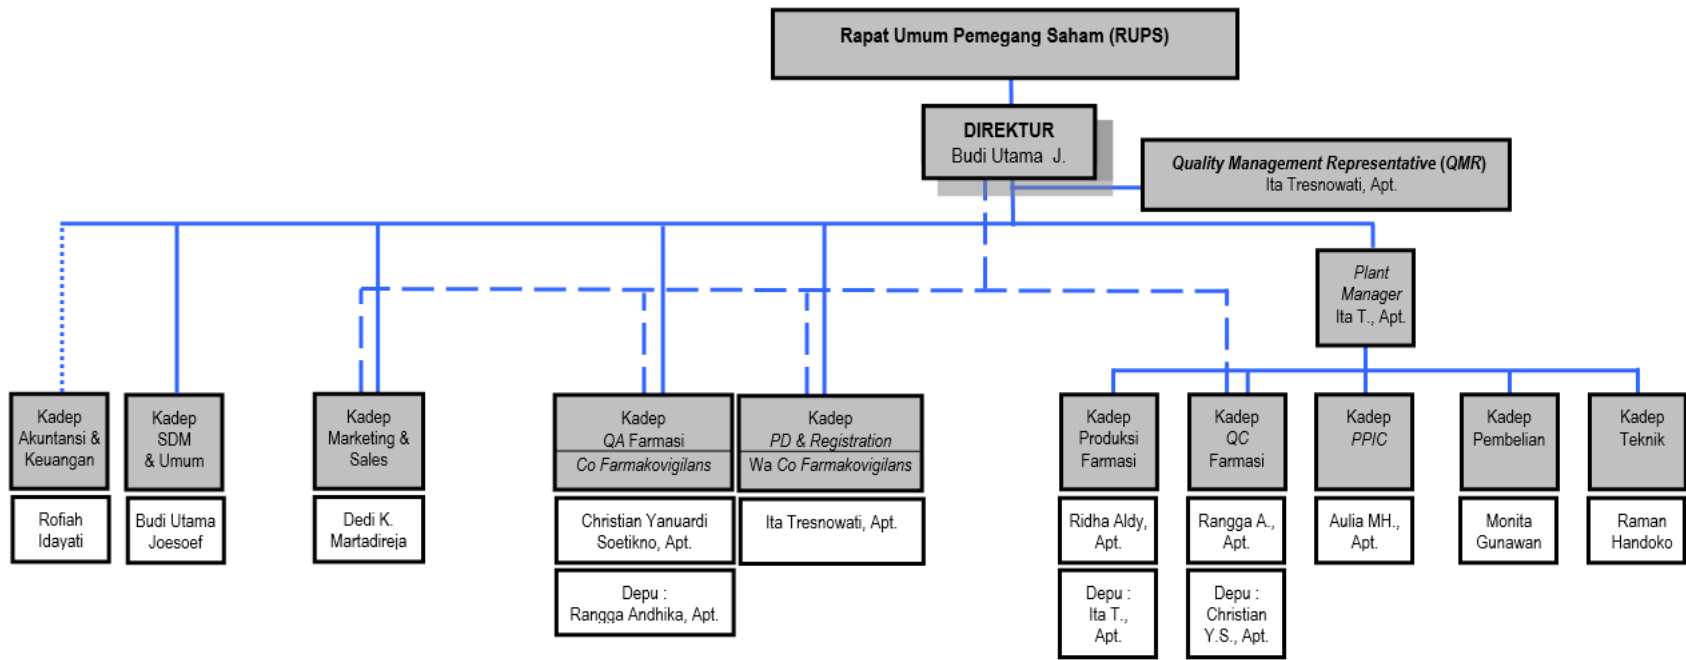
Rapat Umum Pemegang Saham (RUPS)

DIREKTUR
Budi Utama J.

Quality Management Representative (QMR)
Ita Tresnowati, Apt.

Plant Manager
Ita T., Apt.

Kadep Akuntansi & Keuangan

Rofiah Idayati

Kadep SDM & Umum

Budi Utama Joesoef

Kadep Marketing & Sales

Dedi K. Martadireja

Kadep QA Farmasi
Co Farmakovigilans

Christian Yanuardi Soetikno, Apt.

Depu : Rangga Andhika, Apt.

Kadep PD & Registration
Wa Co Farmakovigilans

Ita Tresnowati, Apt.

Kadep Produksi Farmasi

Ridha Aldy, Apt.

Depu : Ita T., Apt.

Kadep QC Farmasi

Rangga A., Apt.

Depu : Christian Y.S., Apt.

Kadep PPIC

Aulia MH., Apt.

Kadep Pembelian

Monita Gunawan

Kadep Teknik

Raman Handoko